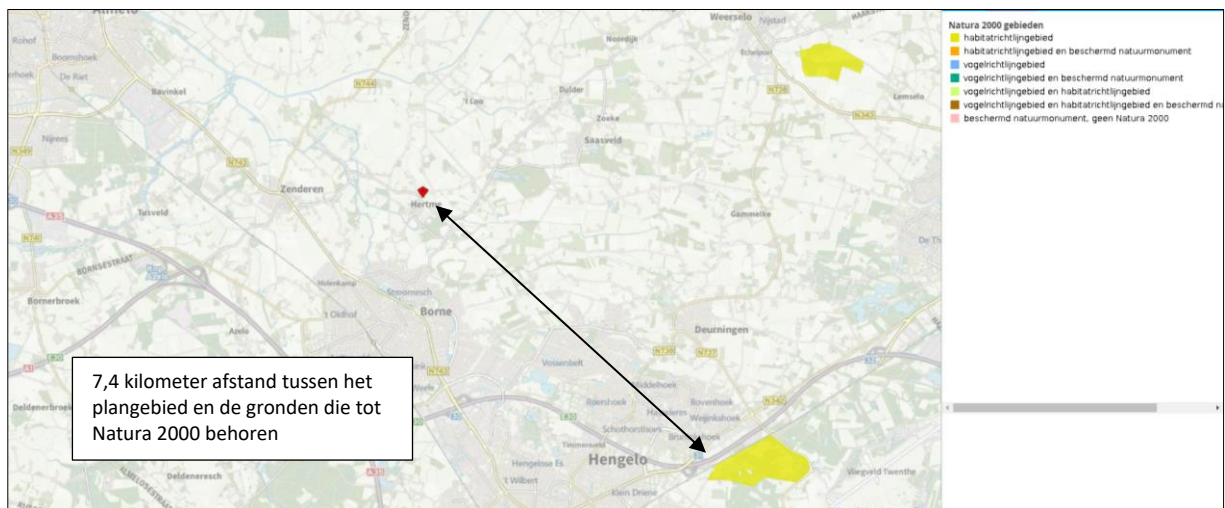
Almelo
Rohof
Boomshoek
De Riet
Bavinkel
N744
't Loo
Dulder
Noordijk
Weerselo
Nijstad
Schalpool
N738
Lemselo
N342
Zoeke
Saasveld
Nijrees
N349
N743
Zenderen
Tusveld
Hertme
Gammelke
A35
N740
BORNSESTRAAT
Bornerbroek
Azelo
Hofenkamp
Stroomesch
't Oldhof
Borne
Deurningen
N743
Volsenbelt
N738
N737
A1
Deldenerbroek
Veldhoek
Roershoek
Hasseler
Rovenhoek
Wejinkshoek
N342
Schothorstloors
Timmersveld
Hengelose Es
Hengelo
't Wilbert
Klein Driene
Vliegveld Twenthe
Deldeneresch
A35
ALMELOSESTRAAT

Natura 2000 gebieden
habitatrichtlijngebied
habitatrichtlijngebied en beschermd natuurmonument
vogelrichtlijngebied
vogelrichtlijngebied en beschermd natuurmonument
vogelrichtlijngebied en habitatrichtlijngebied
vogelrichtlijngebied en habitatrichtlijngebied en beschermd na
beschermd natuurmonument, geen Natura 2000

7,4 kilometer afstand tussen het plangebied en de gronden die tot Natura 2000 behoren